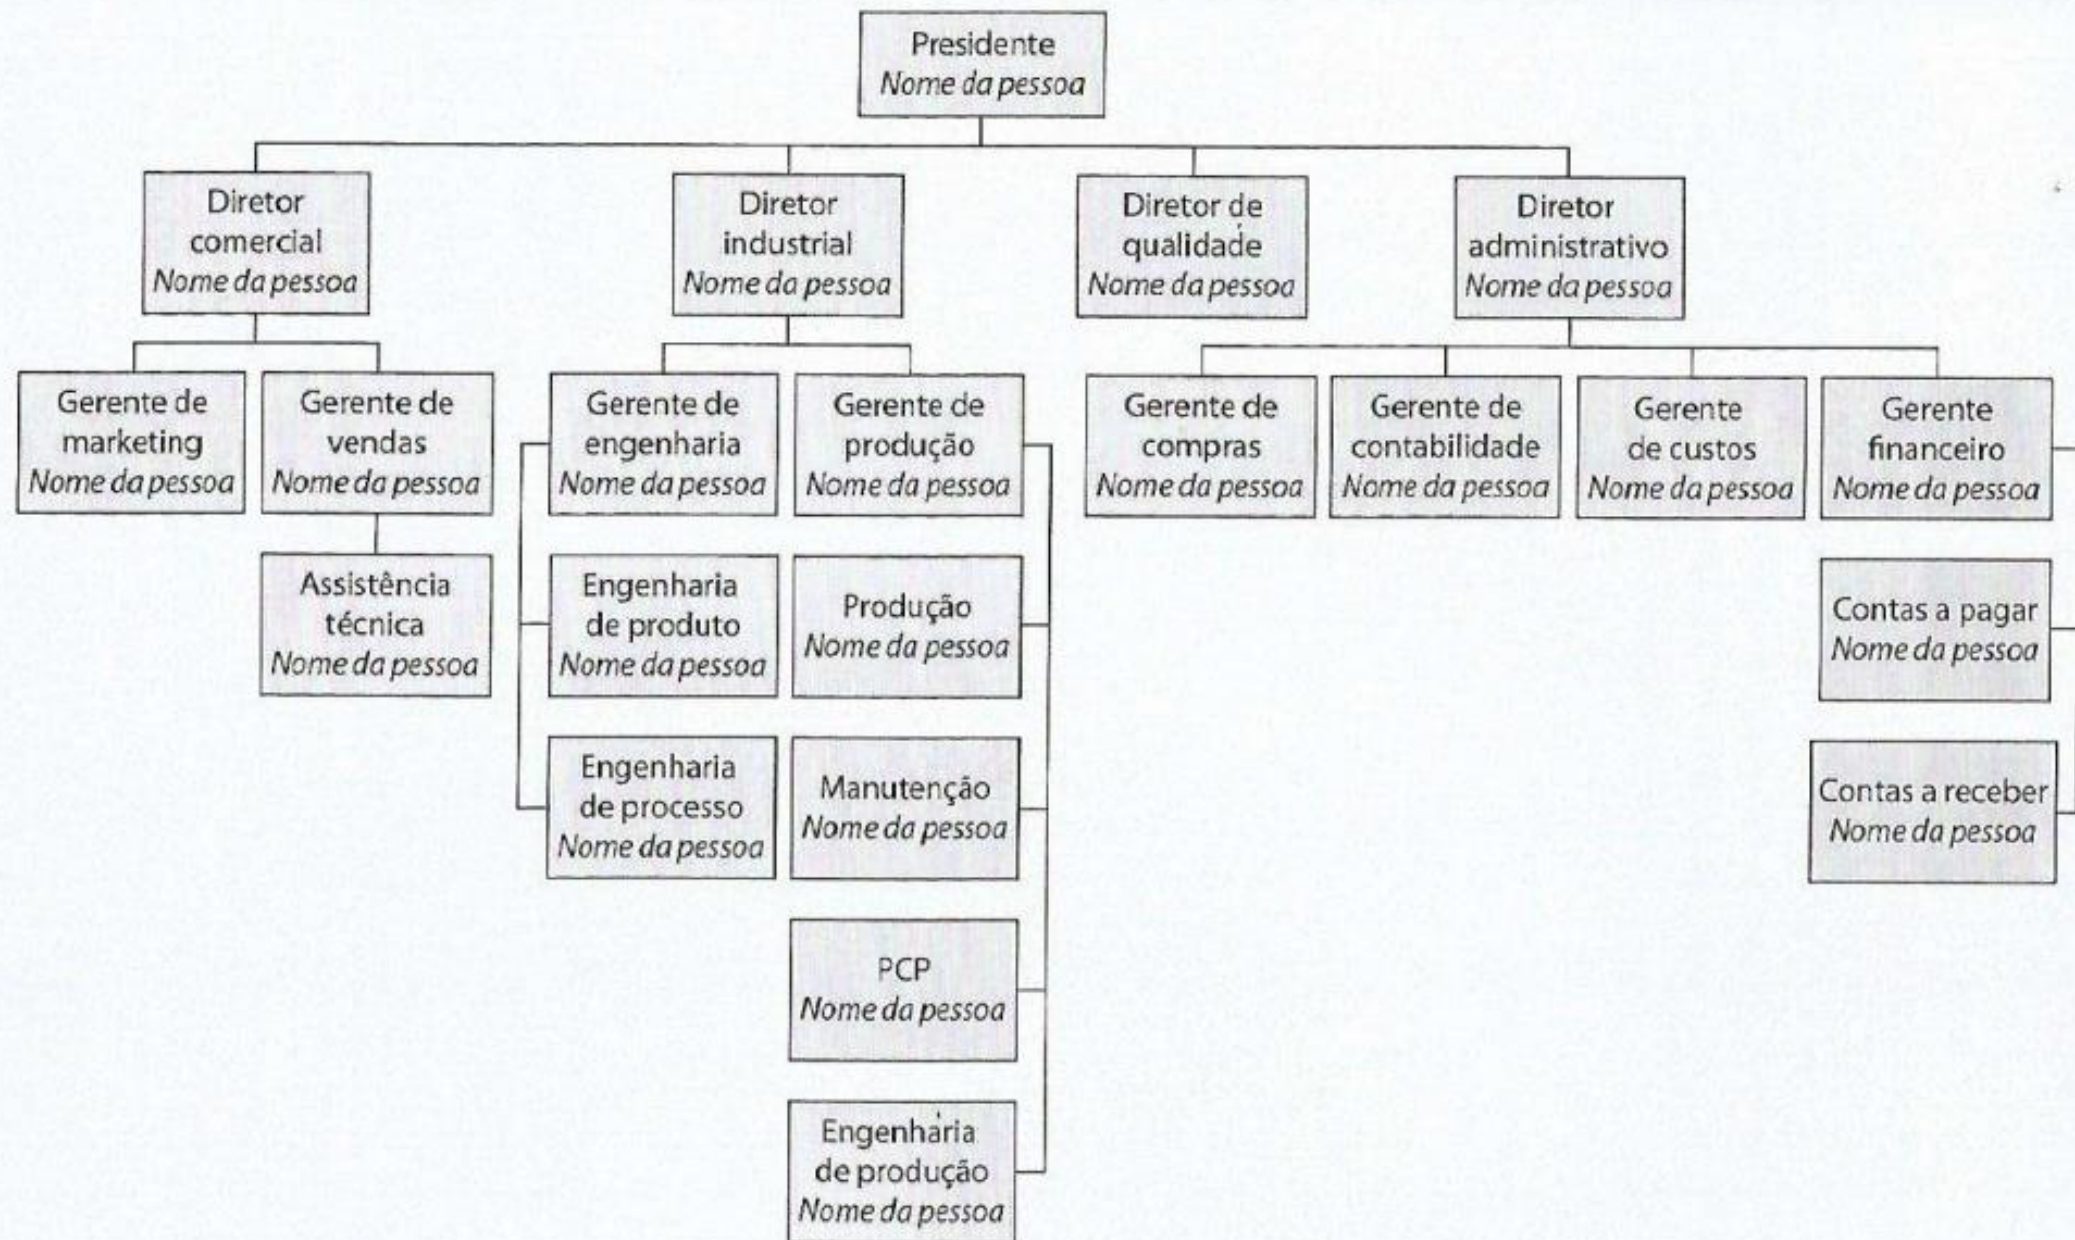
Presidente
*Nome da pessoa*

Diretor comercial
*Nome da pessoa*

Diretor industrial
*Nome da pessoa*

Diretor de qualidade
*Nome da pessoa*

Diretor administrativo
*Nome da pessoa*

Gerente de marketing
*Nome da pessoa*

Gerente de vendas
*Nome da pessoa*

Assistência técnica
*Nome da pessoa*

Gerente de engenharia
*Nome da pessoa*

Engenharia de produto
*Nome da pessoa*

Engenharia de processo
*Nome da pessoa*

Gerente de produção
*Nome da pessoa*

Produção
*Nome da pessoa*

Manutenção
*Nome da pessoa*

PCP
*Nome da pessoa*

Engenharia de produção
*Nome da pessoa*

Gerente de compras
*Nome da pessoa*

Gerente de contabilidade
*Nome da pessoa*

Gerente de custos
*Nome da pessoa*

Gerente financeiro
*Nome da pessoa*

Contas a pagar
*Nome da pessoa*

Contas a receber
*Nome da pessoa*